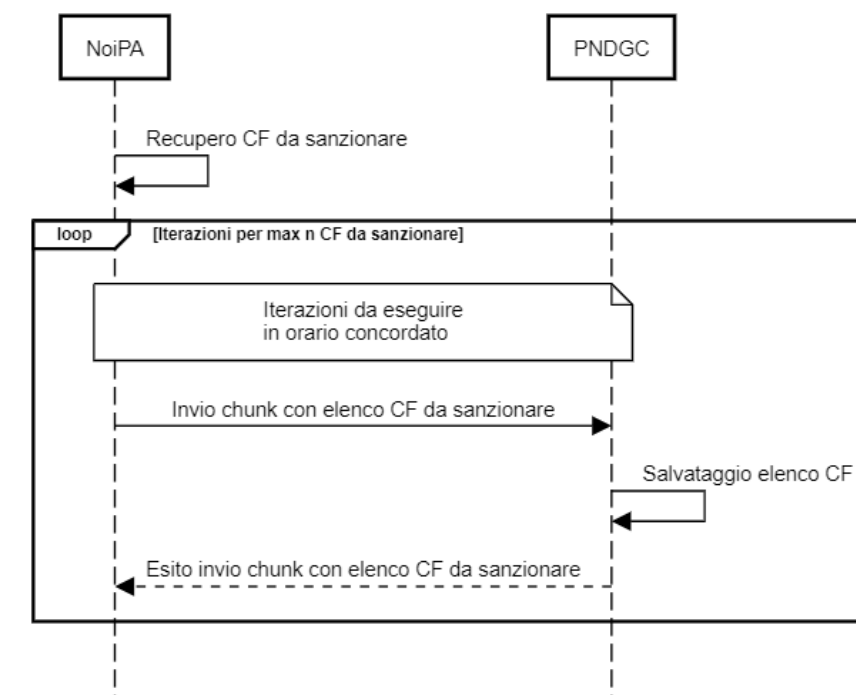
NoiPA

PNDGC

Recupero CF da sanzionare

loop

[Iterazioni per max n CF da sanzionare]

Iterazioni da eseguire in orario concordato

Invio chunk con elenco CF da sanzionare

Salvataggio elenco CF

Esito invio chunk con elenco CF da sanzionare